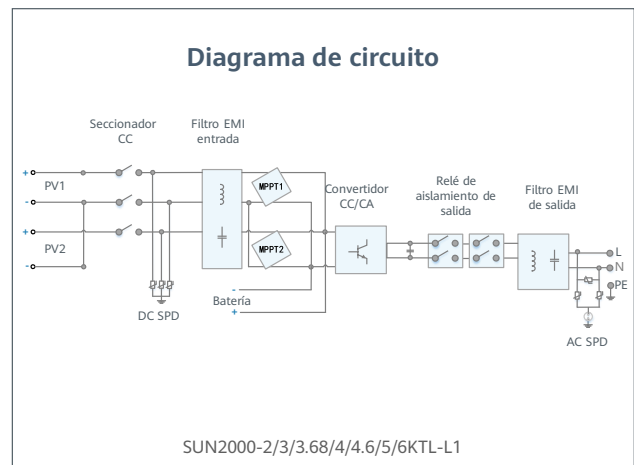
Diagrama de circuito

Seccionador CC

Filtro EMI entrada

Convertidor CC/CA

Relé de aislamiento de salida

Filtro EMI de salida

+
PV1
-
+
PV2
-

MPPT1

MPPT2

DC SPD

-
Batería
+

L
N
PE

AC SPD

SUN2000-2/3/3.68/4/4.6/5/6KTL-L1